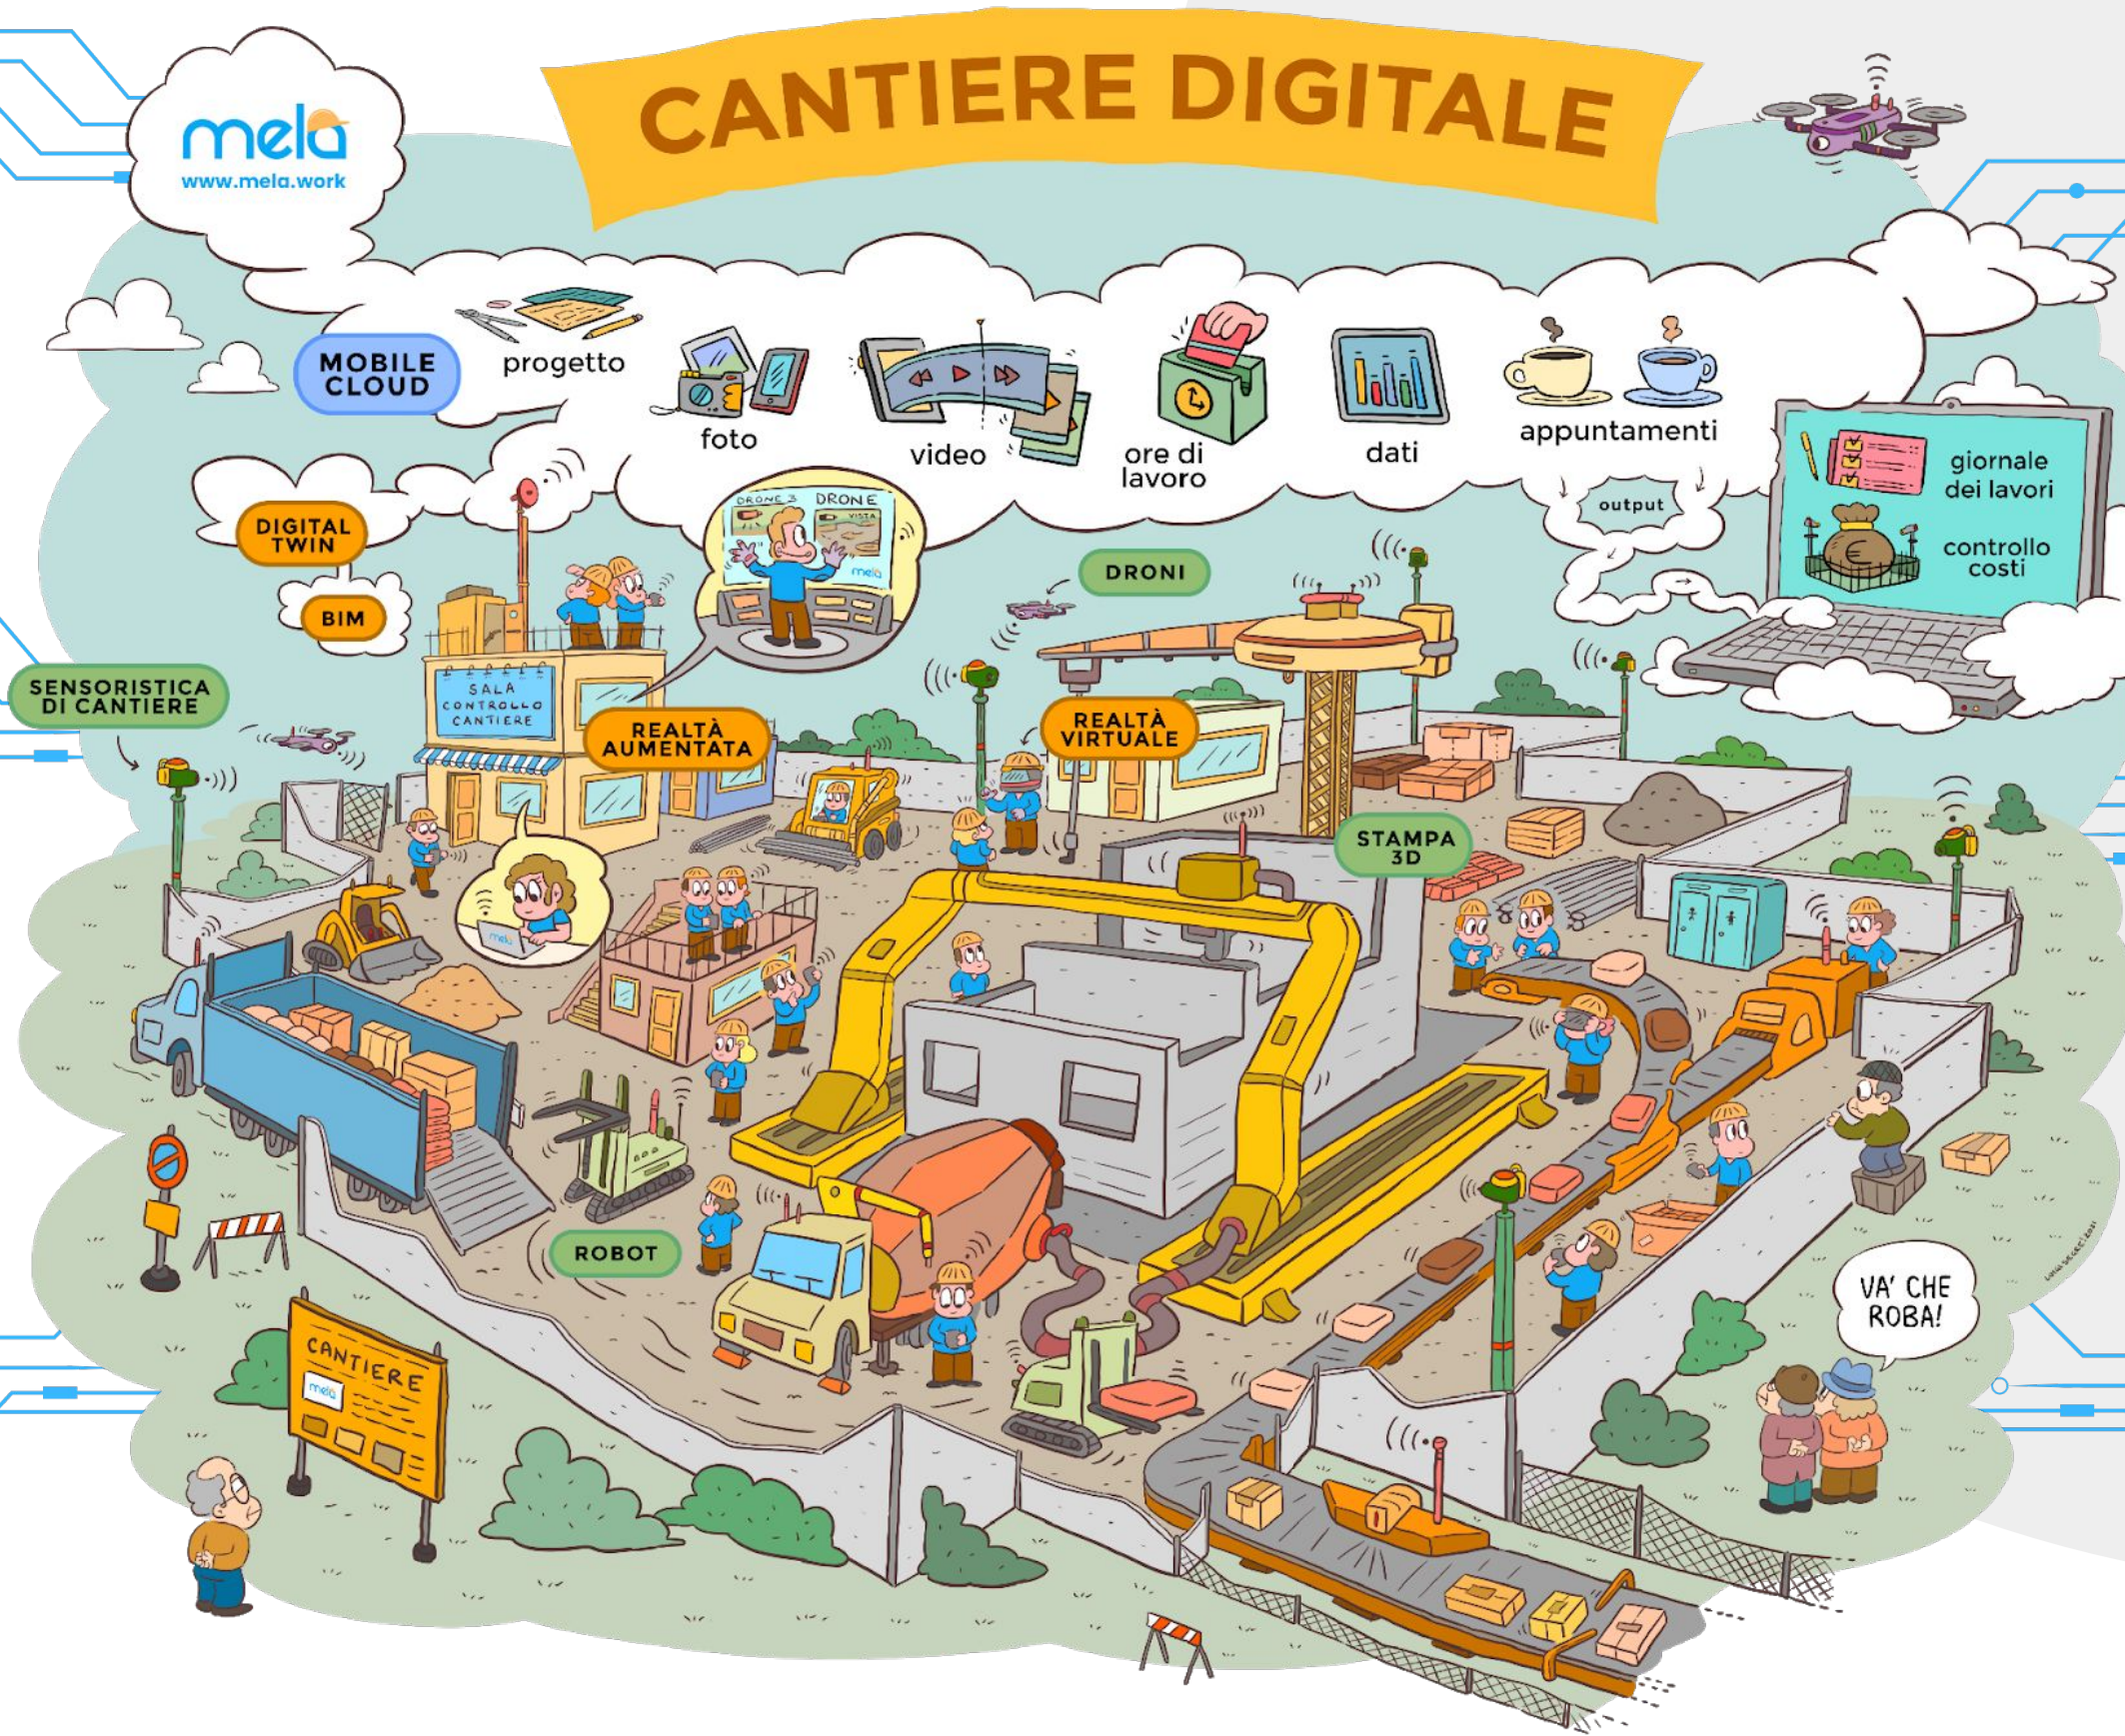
mela
www.mela.work

CANTIERE DIGITALE

MOBILE CLOUD

progetto

foto

video

ore di lavoro

dati

appuntamenti

output

giornale dei lavori

controllo costi

DIGITAL TWIN

BIM

DRONE 3

DRONE

VISTA

mela

DRONI

SENSORISTICA DI CANTIERE

SALA CONTROLLO CANTIERE

REALTÀ AUMENTATA

REALTÀ VIRTUALE

STAMPA 3D

mela

ROBOT

CANTIERE

mela

VA' CHE ROBA!